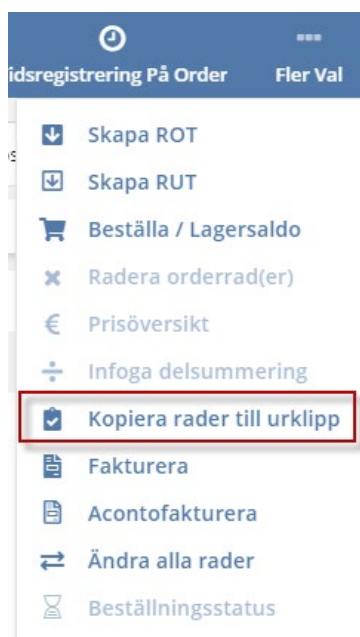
idsregistrering På Order

Fler Val

Skapa ROT

Skapa RUT

Beställa / Lagersaldo

Radera orderrad(er)

Prisöversikt

Infoga delsummering

Kopiera rader till urklipp

Fakturera

Acontofakturera

Ändra alla rader

Beställningsstatus